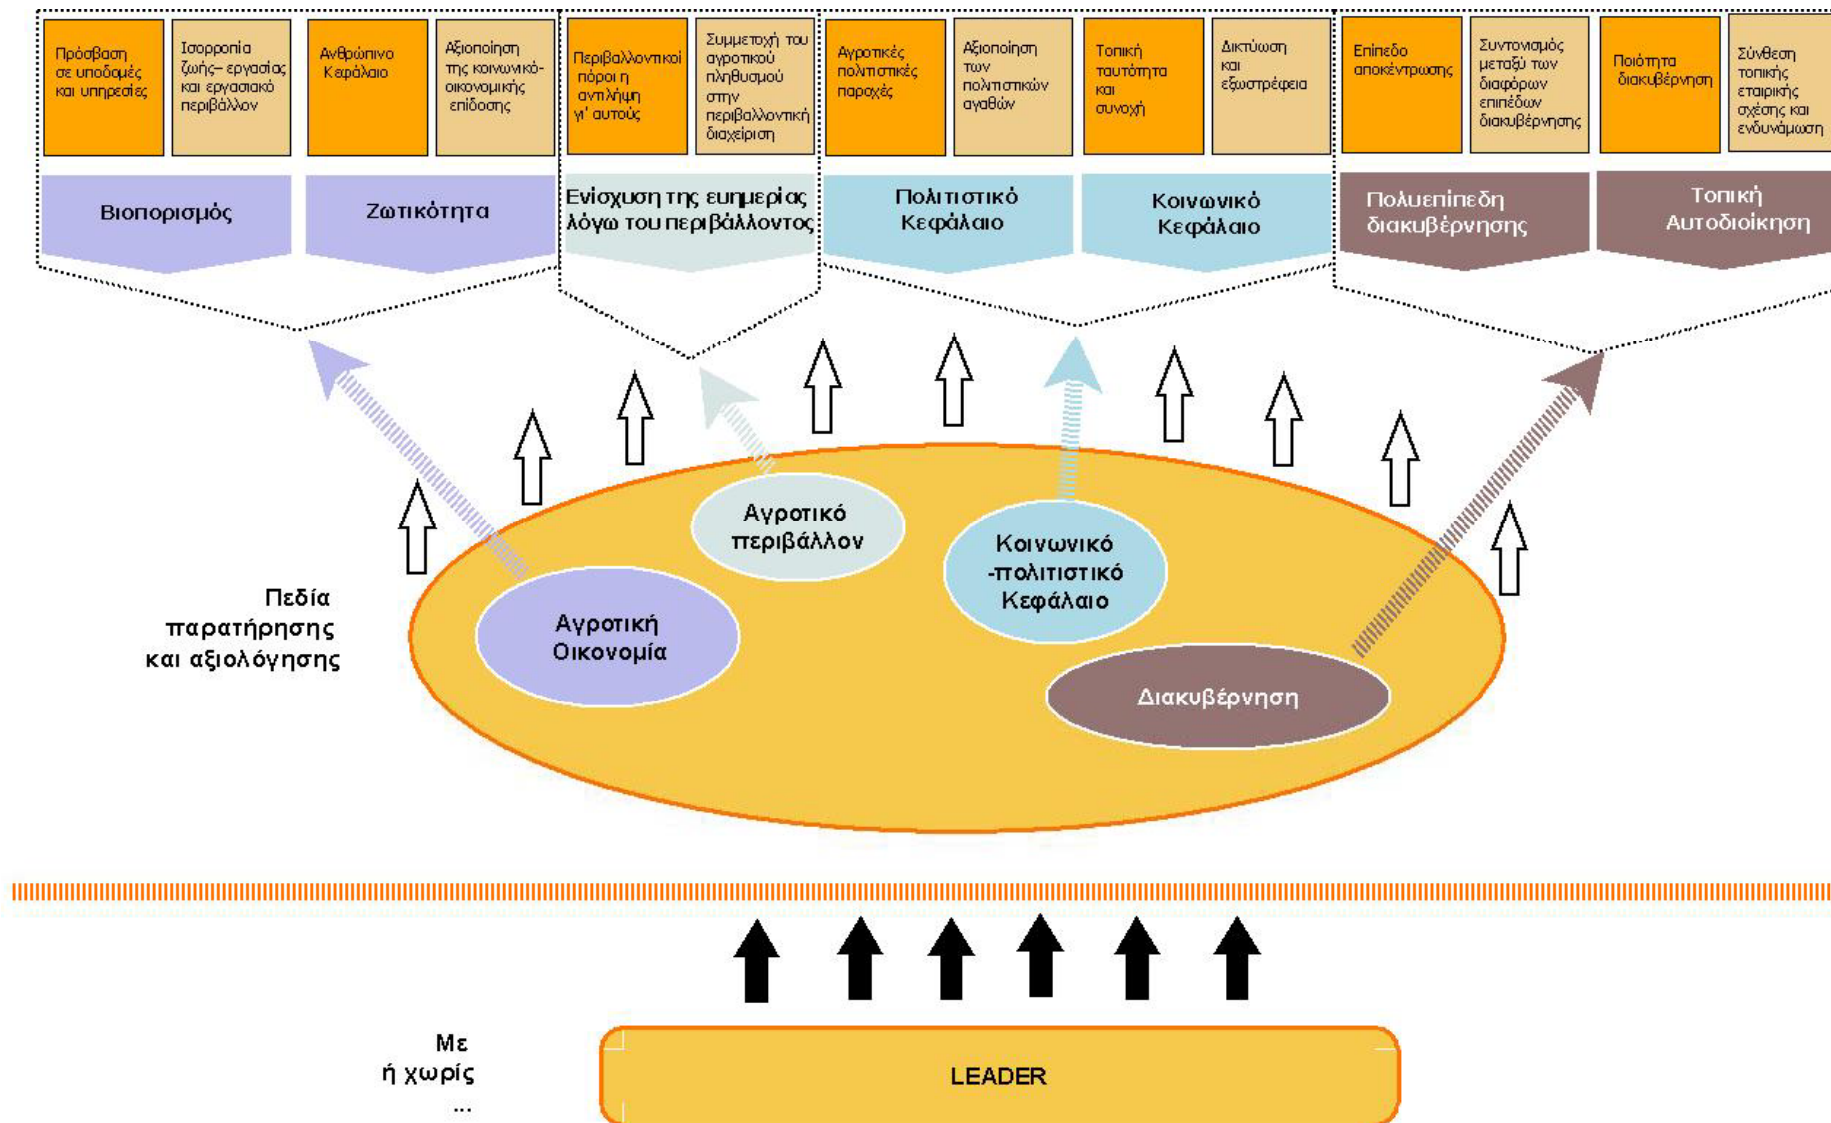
Πρόσβαση σε υποδομές και υπηρεσίες

Ισορροπία ζωής– εργασίας και εργασιακό περιβάλλον

Ανθρώπινο Κεφάλαιο

Αξιοποίηση της κοινωνικό-οικονομικής επίδοσης

Περιβαλλοντικοί πόροι η αντίληψη γι' αυτούς

Συμμετοχή του αγροτικού πληθυσμού στην περιβαλλοντική διαχείριση

Αγροτικές πολιτιστικές παροχές

Αξιοποίηση των πολιτιστικών αγαθών

Τοπική ταυτότητα και συνοχή

Δικτύωση και εξωστρέφεια

Επίπεδο αποκέντρωσης

Συντονισμός μεταξύ των διαφόρων επιπέδων διακυβέρνησης

Ποιότητα διακυβέρνηση

Σύνθεση τοπικής εταιρικής σχέσης και ενδυνάμωση

Βιοπορισμός

Ζωτικότητα

Ενίσχυση της ευημερίας λόγω του περιβάλλοντος

Πολιτιστικό Κεφάλαιο

Κοινωνικό Κεφάλαιο

Πολυεπίπεδη διακυβέρνησης

Τοπική Αυτοδιοίκηση

Αγροτικό περιβάλλον

Κοινωνικό -πολιτιστικό Κεφάλαιο

Πεδία παρατήρησης και αξιολόγησης

Αγροτική Οικονομία

Διακυβέρνηση

Με ή χωρίς ...

LEADER